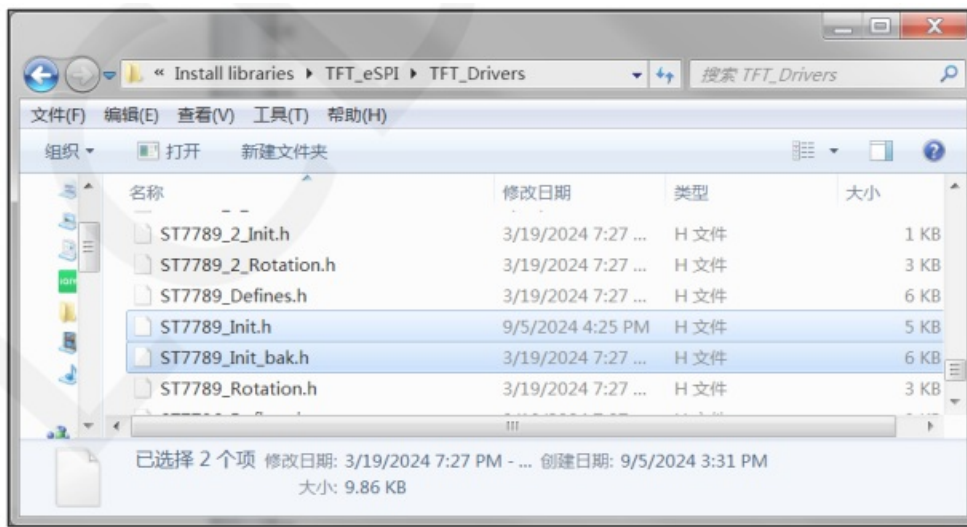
« Install libraries ▸ TFT_eSPI ▸ TFT_Drivers

搜索 TFT_Drivers

文件(F) 编辑(E) 查看(V) 工具(T) 帮助(H)

组织 ▾ 打开 新建文件夹

| 名称 | 修改日期 | 类型 | 大小 |
|---|---|---|---|
| ST7789_2_Init.h | 3/19/2024 7:27 ... | H 文件 | 1 KB |
| ST7789_2_Rotation.h | 3/19/2024 7:27 ... | H 文件 | 3 KB |
| ST7789_Defines.h | 3/19/2024 7:27 ... | H 文件 | 6 KB |
| ST7789_Init.h | 9/5/2024 4:25 PM | H 文件 | 5 KB |
| ST7789_Init_bak.h | 3/19/2024 7:27 ... | H 文件 | 6 KB |
| ST7789_Rotation.h | 3/19/2024 7:27 ... | H 文件 | 3 KB |

已选择 2 个项 修改日期: 3/19/2024 7:27 PM - ... 创建日期: 9/5/2024 3:31 PM
大小: 9.86 KB